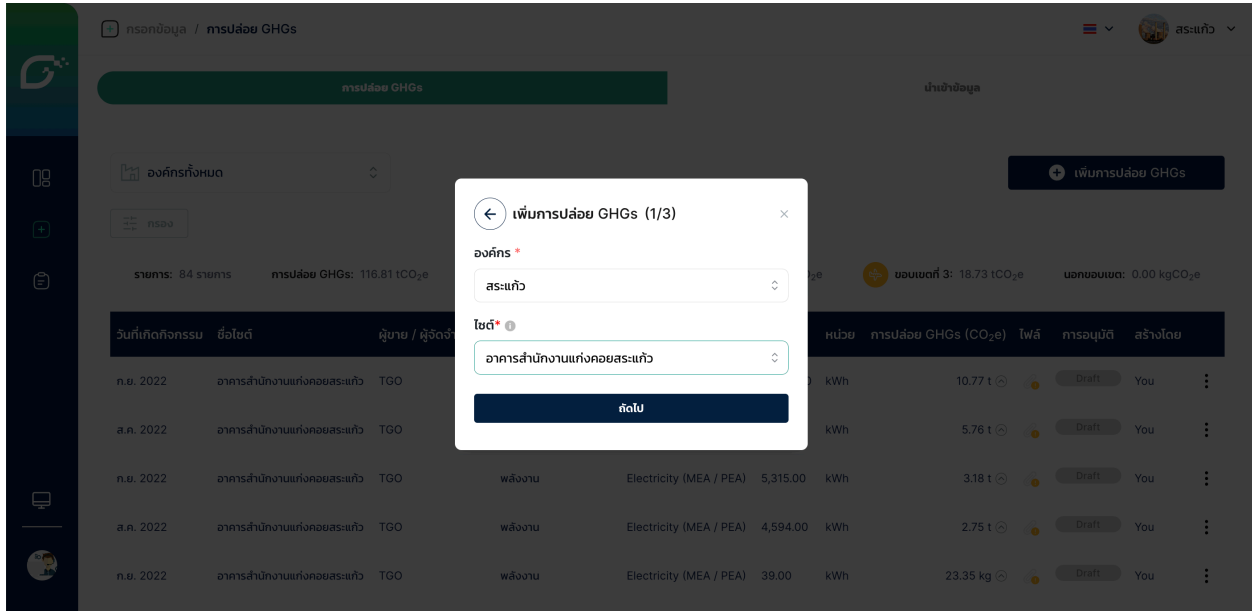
กรอกข้อมูล / การปล่อย GHGs

สระแก้ว

การปล่อย GHGs

นำเข้าข้อมูล

องค์กรทั้งหมด

เพิ่มการปล่อย GHGs

กรอง

รายการ: 84 รายการ

การปล่อย GHGs: 116.81 tCO$_2$e

$_2$e

ขอบเขตที่ 3: 18.73 tCO$_2$e

นอกขอบเขต: 0.00 kgCO$_2$e

| วันที่เกิดกิจกรรม | ชื่อไซต์ | ผู้ขาย / ผู้จัดจำ | | | | หน่วย | การปล่อย GHGs (CO$_2$e) | ไฟล์ | การอนุมัติ | สร้างโดย |
|---|---|---|---|---|---|---|---|---|---|---|
| ก.ย. 2022 | อาคารสำนักงานแก่งคอยสระแก้ว | TGO | | | 0 | kWh | 10.77 t | | Draft | You |
| ส.ค. 2022 | อาคารสำนักงานแก่งคอยสระแก้ว | TGO | | | | kWh | 5.76 t | | Draft | You |
| ก.ย. 2022 | อาคารสำนักงานแก่งคอยสระแก้ว | TGO | พลังงาน | Electricity (MEA / PEA) | 5,315.00 | kWh | 3.18 t | | Draft | You |
| ส.ค. 2022 | อาคารสำนักงานแก่งคอยสระแก้ว | TGO | พลังงาน | Electricity (MEA / PEA) | 4,594.00 | kWh | 2.75 t | | Draft | You |
| ก.ย. 2022 | อาคารสำนักงานแก่งคอยสระแก้ว | TGO | พลังงาน | Electricity (MEA / PEA) | 39.00 | kWh | 23.35 kg | | Draft | You |

เพิ่มการปล่อย GHGs (1/3)

องค์กร *

สระแก้ว

ไซต์*

อาคารสำนักงานแก่งคอยสระแก้ว

ถัดไป